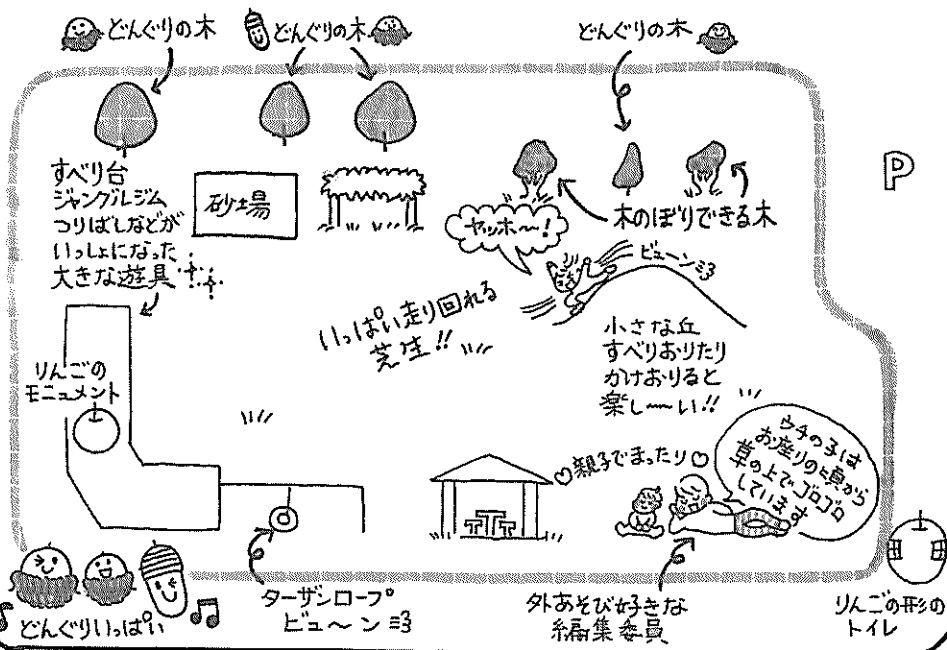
どんぐりの木

どんぐりの木

どんぐりの木

すべり台
ジャングルジム
つりばしなどが
いっしょになった
大きな遊具

砂場

P

木のぼりできる木

ヤッホー!

ビューン

いっぱい走り回れる
芝生!!

小さな丘
すべりおりたり
かけおりると
楽し〜い!!

りんごの
モニュメント

ウチの子は
お座りの頃から
草の上でゴロゴロ
していました

親子でまったり

ターザンロープ
ビュ〜ン

外あそび好きな
編集委員

どんぐりいっぱい

りんごの形の
トイレ